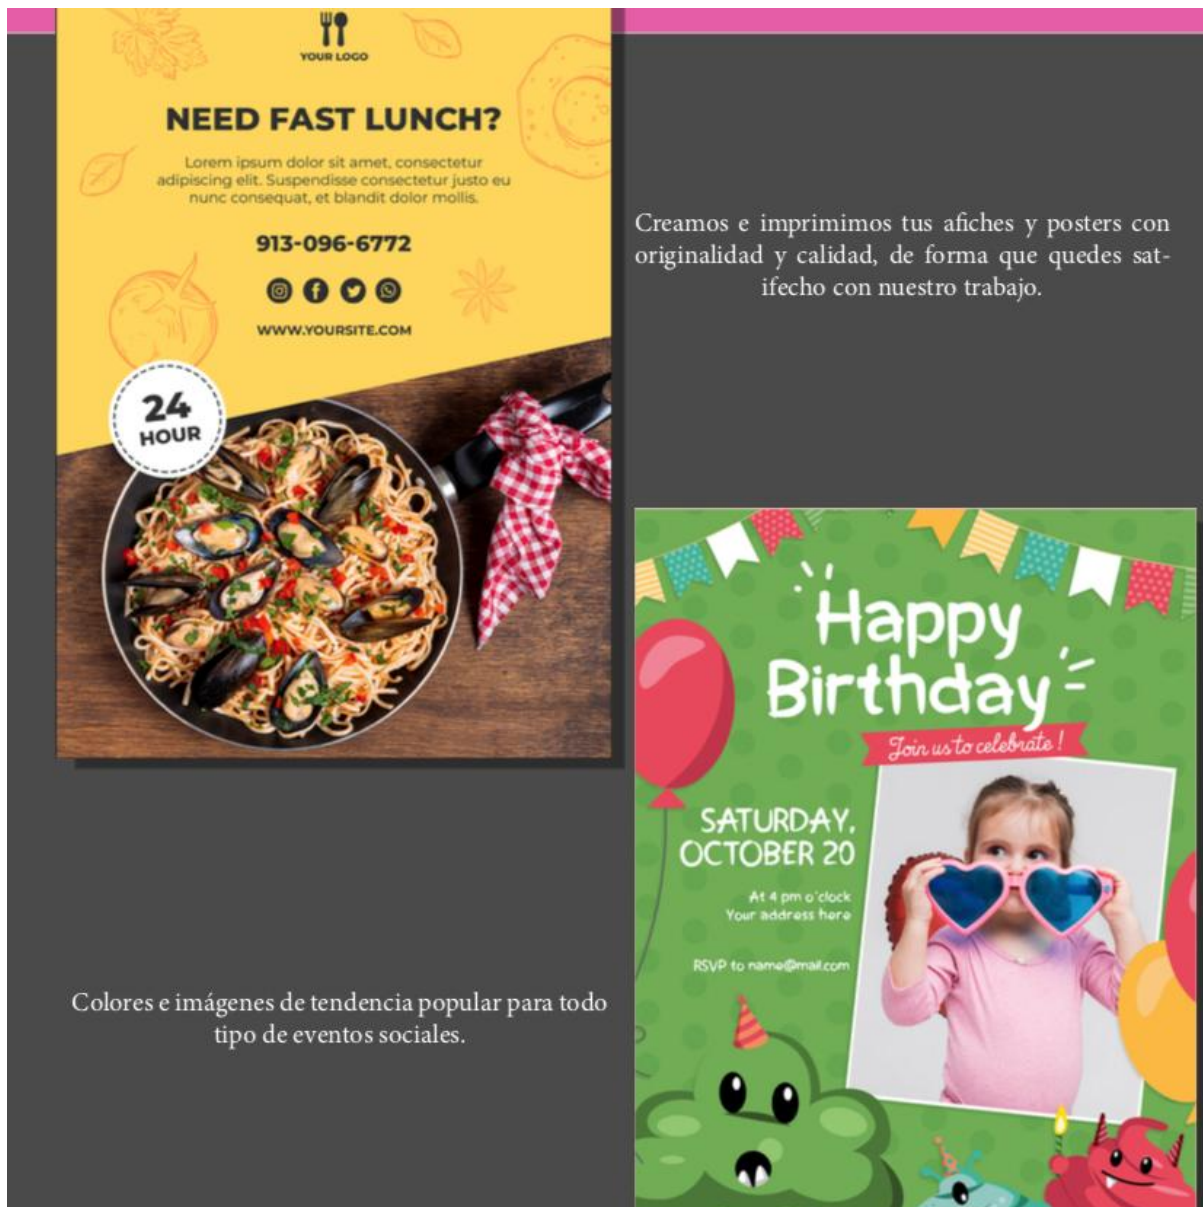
YOUR LOGO

NEED FAST LUNCH?

Lorem ipsum dolor sit amet, consectetur adipiscing elit. Suspendisse consectetur justo eu nunc consequat, et blandit dolor mollis.

913-096-6772

WWW.YOURSITE.COM

24 HOUR

Creamos e imprimimos tus afiches y posters con originalidad y calidad, de forma que quedes satifecho con nuestro trabajo.

Happy Birthday

Join us to celebrate!

SATURDAY, OCTOBER 20

At 4 pm o'clock
Your address here

RSVP to name@mail.com

Colores e imágenes de tendencia popular para todo tipo de eventos sociales.